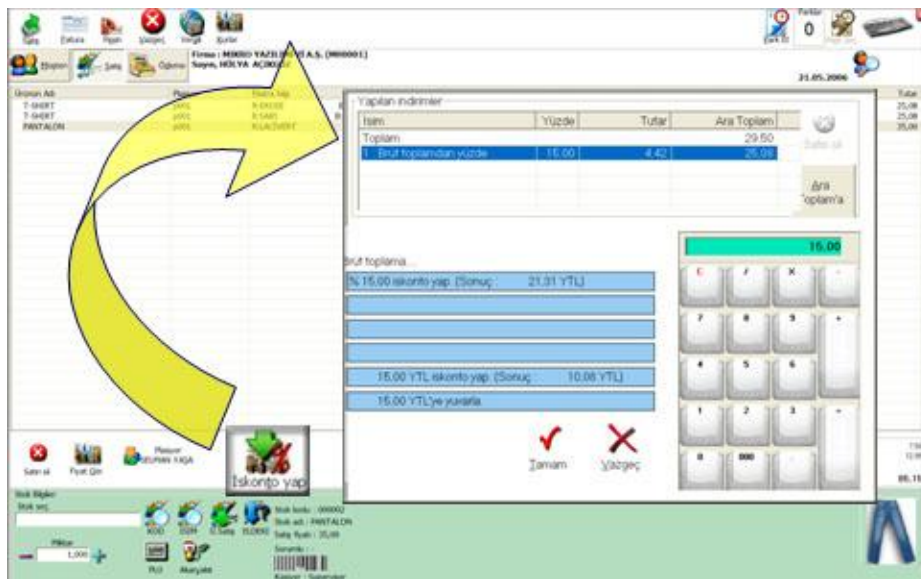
Satış Fatura Fişler Vazgeç Sorgu Kurlar

Firma : MIKRO YAZILIM A.Ş. (M00001)
Kasiyer: HÜLYA AÇIKGÖZ

21.05.2006

Ürünün Adı
T-SHIRT
T-SHIRT
PANTALON

Yapılan indirimler

| İsim | Yüzde | Tutar | Ara Toplam |
|---|---|---|---|
| Toplam | | | 29.50 |
| 1 Brüt toplamdan yüzde | 15.00 | 4.42 | 25.08 |

Satırı sil

Ara Toplam'a

Brüt toplama...

% 15.00 iskonto yap. (Sonuç: 21.31 YTL)

15.00 YTL iskonto yap. (Sonuç: 10.08 YTL)

15.00 YTL'ye yuvarla

15.00

C / × -
7 8 9 +
4 5 6
1 2 3
0 000 .

Tamam

Vazgeç

Satırı sil

Fiyat Gör

İskonto yap

Stok Bilgileri
Stok seç

Miktar
1,000

Stok kodu : 000002
Stok adı : PANTALON
Satış fiyatı : 35,00

PLU

Akaryakıt